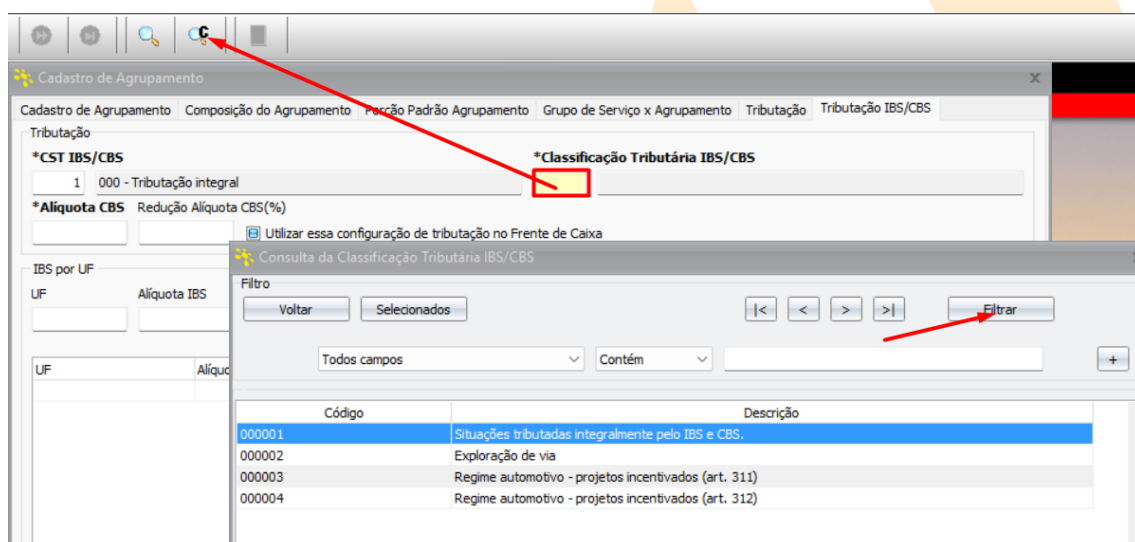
Cadastro de Agrupamento

Cadastro de Agrupamento | Composição do Agrupamento | Porção Padrão Agrupamento | Grupo de Serviço x Agrupamento | Tributação | Tributação IBS/CBS

Tributação

*CST IBS/CBS

1 000 - Tributação integral

*Classificação Tributária IBS/CBS

*Alíquota CBS Redução Alíquota CBS(%)

Utilizar essa configuração de tributação no Frente de Caixa

IBS por UF

UF Alíquota IBS

UF Alíquo

Consulta da Classificação Tributária IBS/CBS

Filtro

Voltar Selecionados

|< < > >|

Filtrar

Todos campos Contém

+

| Código | Descrição |
|---|---|
| 000001 | Situações tributadas integralmente pelo IBS e CBS. |
| 000002 | Exploração de via |
| 000003 | Regime automotivo - projetos incentivados (art. 311) |
| 000004 | Regime automotivo - projetos incentivados (art. 312) |